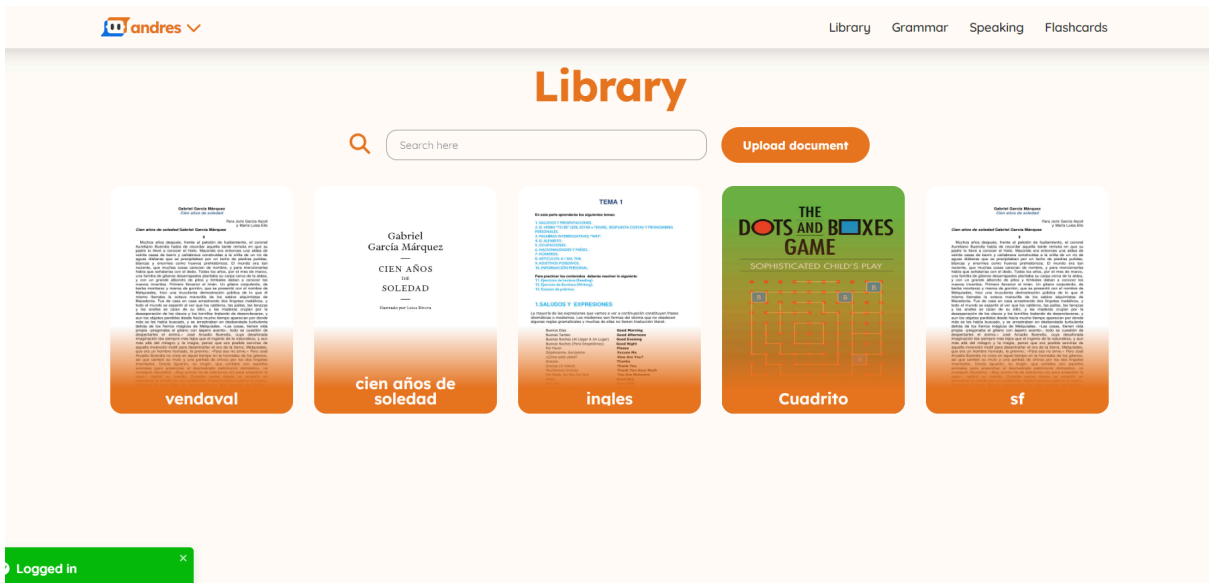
andres

Library Grammar Speaking Flashcards

Library

Search here

Upload document

Gabriel García Márquez
Cien años de soledad

vendaval

Gabriel García Márquez
CIEN AÑOS DE SOLEDAD

cien años de soledad

TEMA 1

1.SALUDOS Y EXPRESIONES

ingles

THE DOTS AND BOXES GAME
SOPHISTICATED CHILD'S PLAY

Cuadrito

Gabriel García Márquez
Cien años de soledad

sf

Logged in